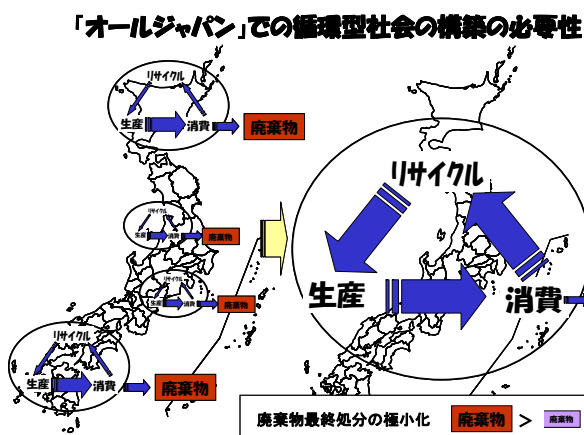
「オールジャパン」での循環型社会の構築の必要性

リサイクル
生産
消費
廃棄物

リサイクル
生産
消費
廃棄物

リサイクル
生産
消費
廃棄物

リサイクル
生産
消費
廃棄物

リサイクル
生産
消費

廃棄物最終処分の極小化 廃棄物 > 廃棄物